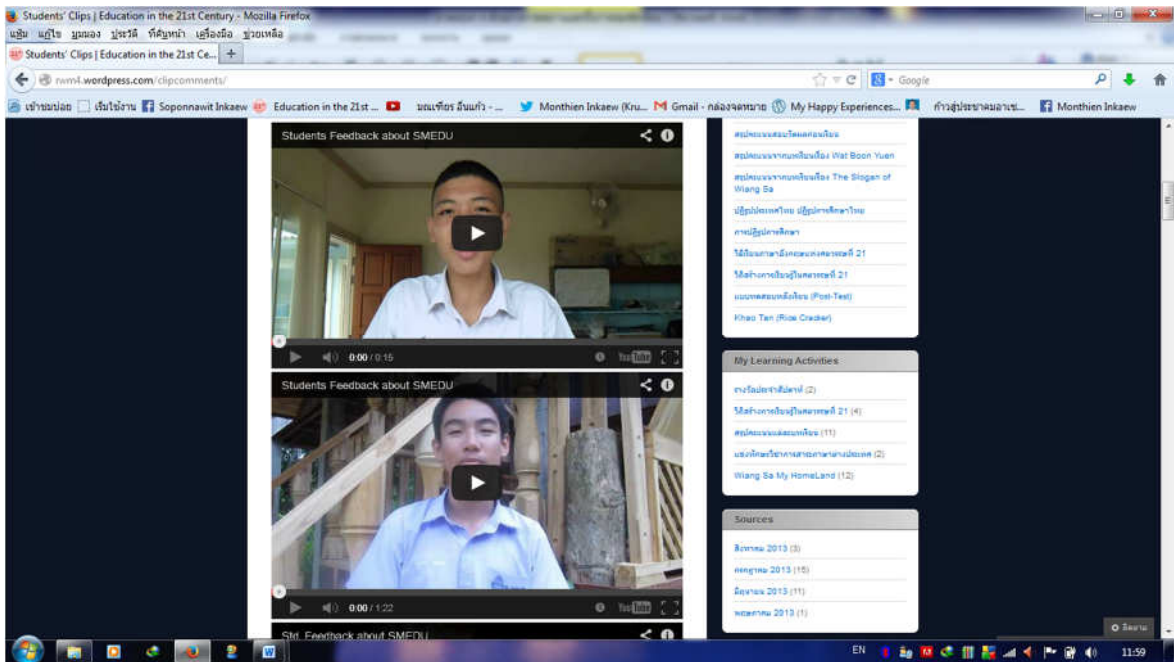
Students' Clips | Education in the 21st Century - Mozilla Firefox

แฟ้ม แก้ไข มุมมอง ประวัติ ที่คั่นหน้า เครื่องมือ ช่วยเหลือ

Students' Clips | Education in the 21st Ce... +

rwm4.wordpress.com/clipcomments/

Google

เข้าชมบ่อย เริ่มใช้งาน Soponnawit Inkaew Education in the 21st ... มณเฑียร อินแก้ว - ... Monthien Inkaew (Kru... Gmail - กล่องจดหมาย My Happy Experiences... ก้าวสู่ประชาคมอาเซ... Monthien Inkaew

Students Feedback about SMEDU

0:00 / 0:15

Students Feedback about SMEDU

0:00 / 1:22

Std. Feedback about SMEDU

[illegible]

สรุปจากบทเรียนเรื่อง Wat Boon Yuen

สรุปจากบทเรียนเรื่อง The Slogan of Wiang Sa

ปฏิรูปประเทศไทย ปฏิรูปการศึกษาไทย

การปฏิรูปการศึกษา

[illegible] 21

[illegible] 21

แบบทดสอบหลังเรียน (Post-Test)

Khao Tan (Rice Cracker)

My Learning Activities

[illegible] (2)

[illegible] 21 (4)

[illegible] (11)

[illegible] (2)

Wiang Sa My HomeLand (12)

Sources

สิงหาคม 2013 (3)

กรกฎาคม 2013 (15)

มิถุนายน 2013 (11)

พฤษภาคม 2013 (1)

ติดตาม

EN

11:59